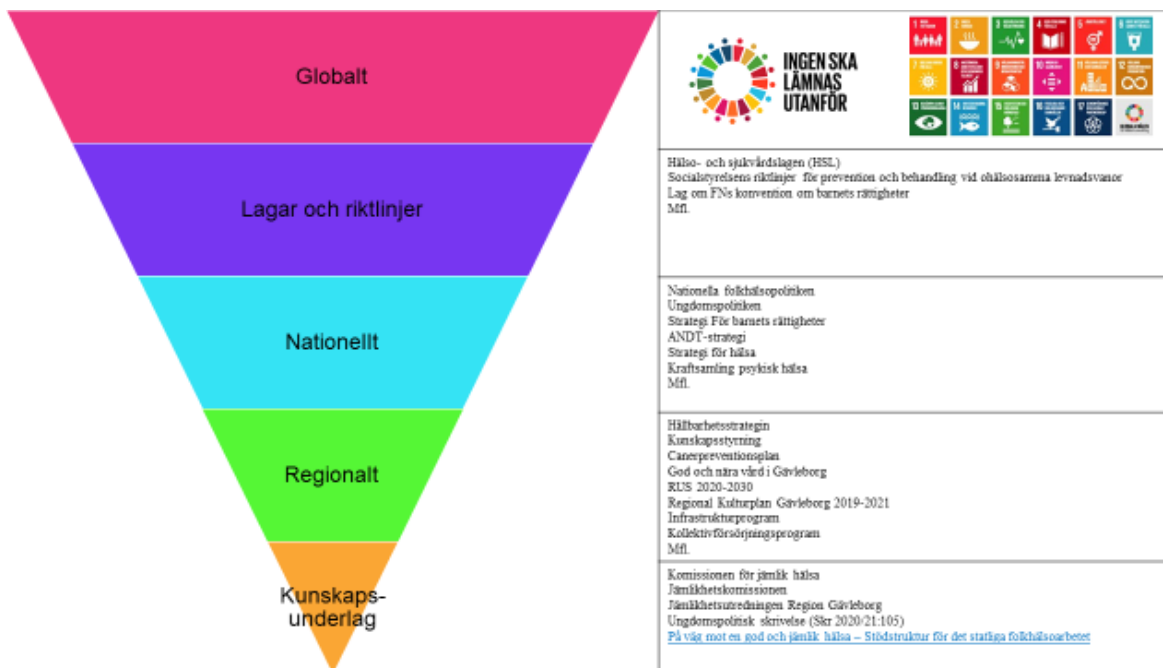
Globalt

Lagar och riktlinjer

Nationellt

Regionalt

Kunskaps-underlag

INGEN SKA LÄMNAS UTANFÖR

Hälso- och sjukvårdslagen (HSL)
Socialstyrelsens riktlinjer för prevention och behandling vid ohälsosamma levnadsvanor
Lag om FNs konvention om barnets rättigheter
Mfl.

Nationella folkhälsopolitiken
Ungdomspolitiken
Strategi För barnets rättigheter
ANDT-strategi
Strategi för hälsa
Kraftsamling psykisk hälsa
Mfl.

Hållbarhetsstrategin
Kunskapsstyrning
Canerpreventionsplan
God och nära vård i Gävleborg
RUS 2020-2030
Regional Kulturplan Gävleborg 2019-2021
Infrastrukturprogram
Kollektivförsörjningsprogram
Mfl.

Komissionen för jämlik hälsa
Jämlikhetskomissionen
Jämlikhetsutredningen Region Gävleborg
Ungdomspolitisk skrivelse (Skr 2020/21:105)
På väg mot en god och jämlik hälsa – Stödstruktur för det statliga folkhälsoarbetet